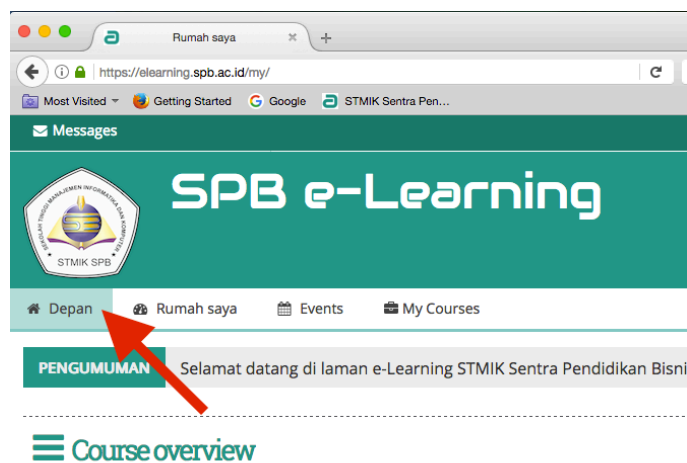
Rumah saya

https://elearning.spb.ac.id/my/

Most Visited Getting Started Google STMIK Sentra Pen...

Messages

SEKOLAH TINGGI MANAJEMEN INFORMATIKA DAN KOMPUTER
STMIK SPB

SPB e-Learning

Depan Rumah saya Events My Courses

PENGUMUMAN Selamat datang di laman e-Learning STMIK Sentra Pendidikan Bisni

Course overview